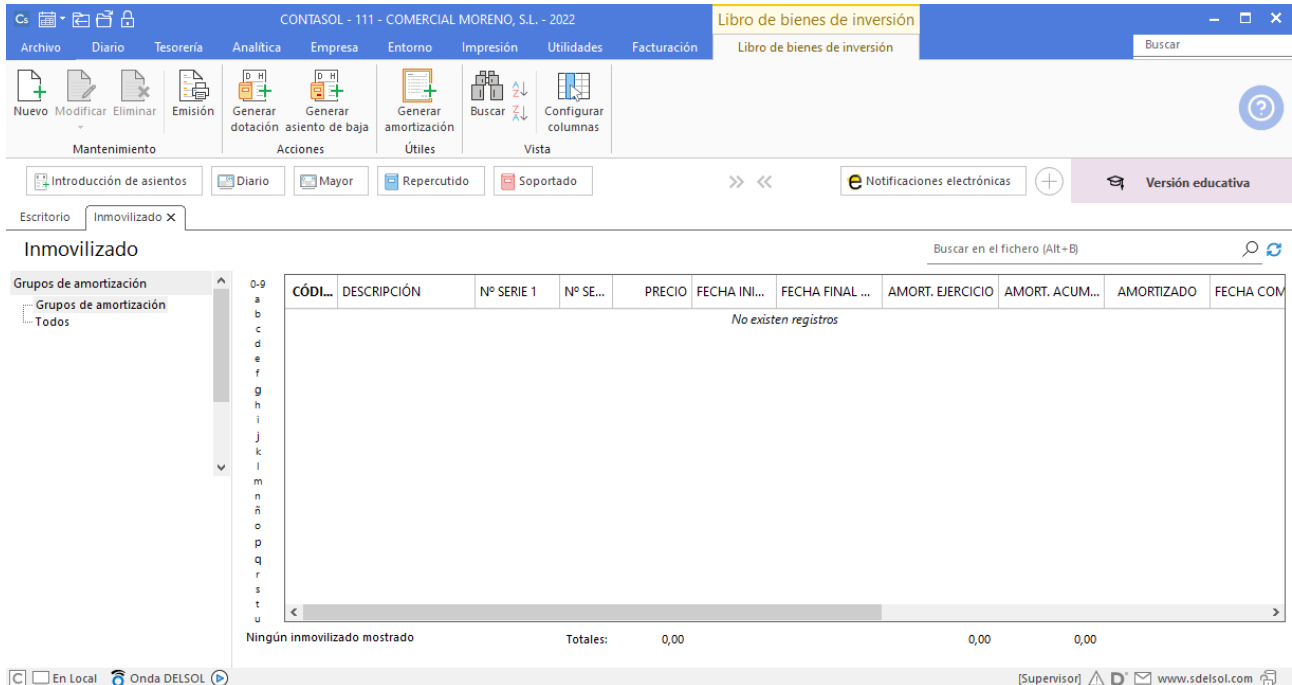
CONTASOL - 111 - COMERCIAL MORENO, S.L. - 2022

Libro de bienes de inversión

Archivo Diario Tesorería Analítica Empresa Entorno Impresión Utilidades Facturación Libro de bienes de inversión

Buscar

Nuevo Modificar Eliminar Emisión
Mantenimiento

Generar dotación Generar asiento de baja
Acciones

Generar amortización
Útiles

Buscar Configurar columnas
Vista

Introducción de asientos Diario Mayor Repercutido Soportado

Notificaciones electrónicas

Versión educativa

Escritorio Inmovilizado ×

Inmovilizado

Buscar en el fichero (Alt+B)

Grupos de amortización
Grupos de amortización
Todos

0-9 a b c d e f g h i j k l m n ñ o p q r s t u

| CÓDI... | DESCRIPCIÓN | Nº SERIE 1 | Nº SE... | PRECIO | FECHA INI... | FECHA FINAL ... | AMORT. EJERCICIO | AMORT. ACUM... | AMORTIZADO | FECHA COM |
|---|---|---|---|---|---|---|---|---|---|---|
| | | | | No existen registros | | | | | | |

Ningún inmovilizado mostrado Totales: 0,00 0,00 0,00

C En Local Onda DELSOL

[Supervisor] www.sdelsol.com